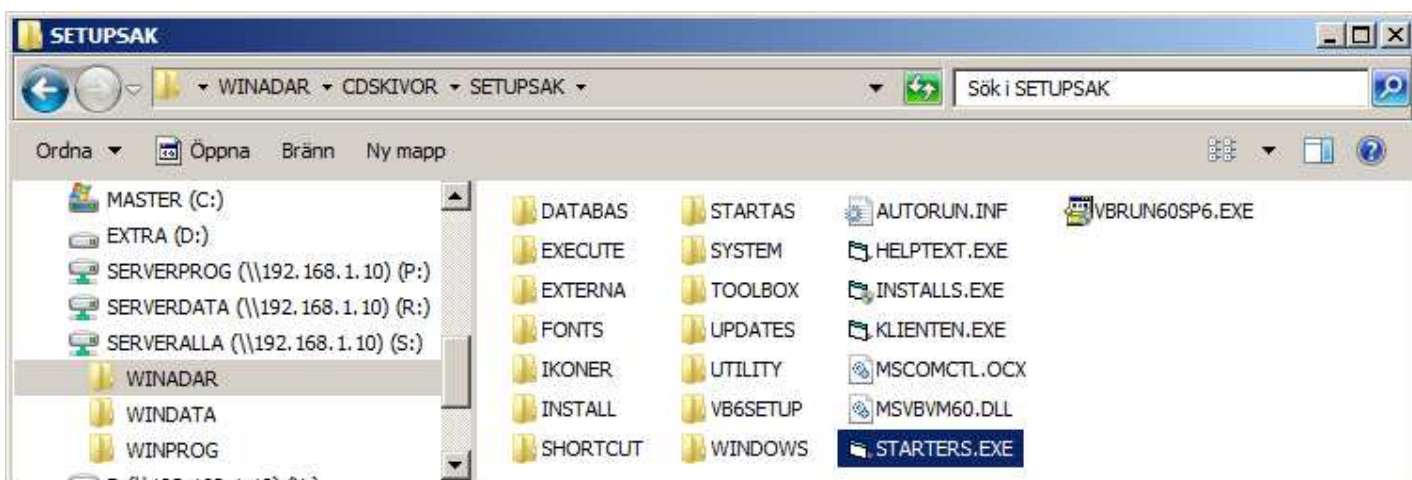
SETUPSAK

WINADAR ▸ CDSKIVOR ▸ SETUPSAK

Sök i SETUPSAK

Ordna ▾ Öppna Bränn Ny mapp

MASTER (C:)
EXTRA (D:)
SERVERPROG (\\192.168.1.10) (P:)
SERVERDATA (\\192.168.1.10) (R:)
SERVERALLA (\\192.168.1.10) (S:)
WINADAR
WINDATA
WINPROG
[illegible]

DATABAS
EXECUTE
EXTERNA
FONTS
IKONER
INSTALL
SHORTCUT
STARTAS
SYSTEM
TOOLBOX
UPDATES
UTILITY
VB6SETUP
WINDOWS
AUTORUN.INF
HELPTEXT.EXE
INSTALLS.EXE
KLIENTEN.EXE
MSCOMCTL.OCX
MSVBVM60.DLL
STARTERS.EXE
VBRUN60SP6.EXE